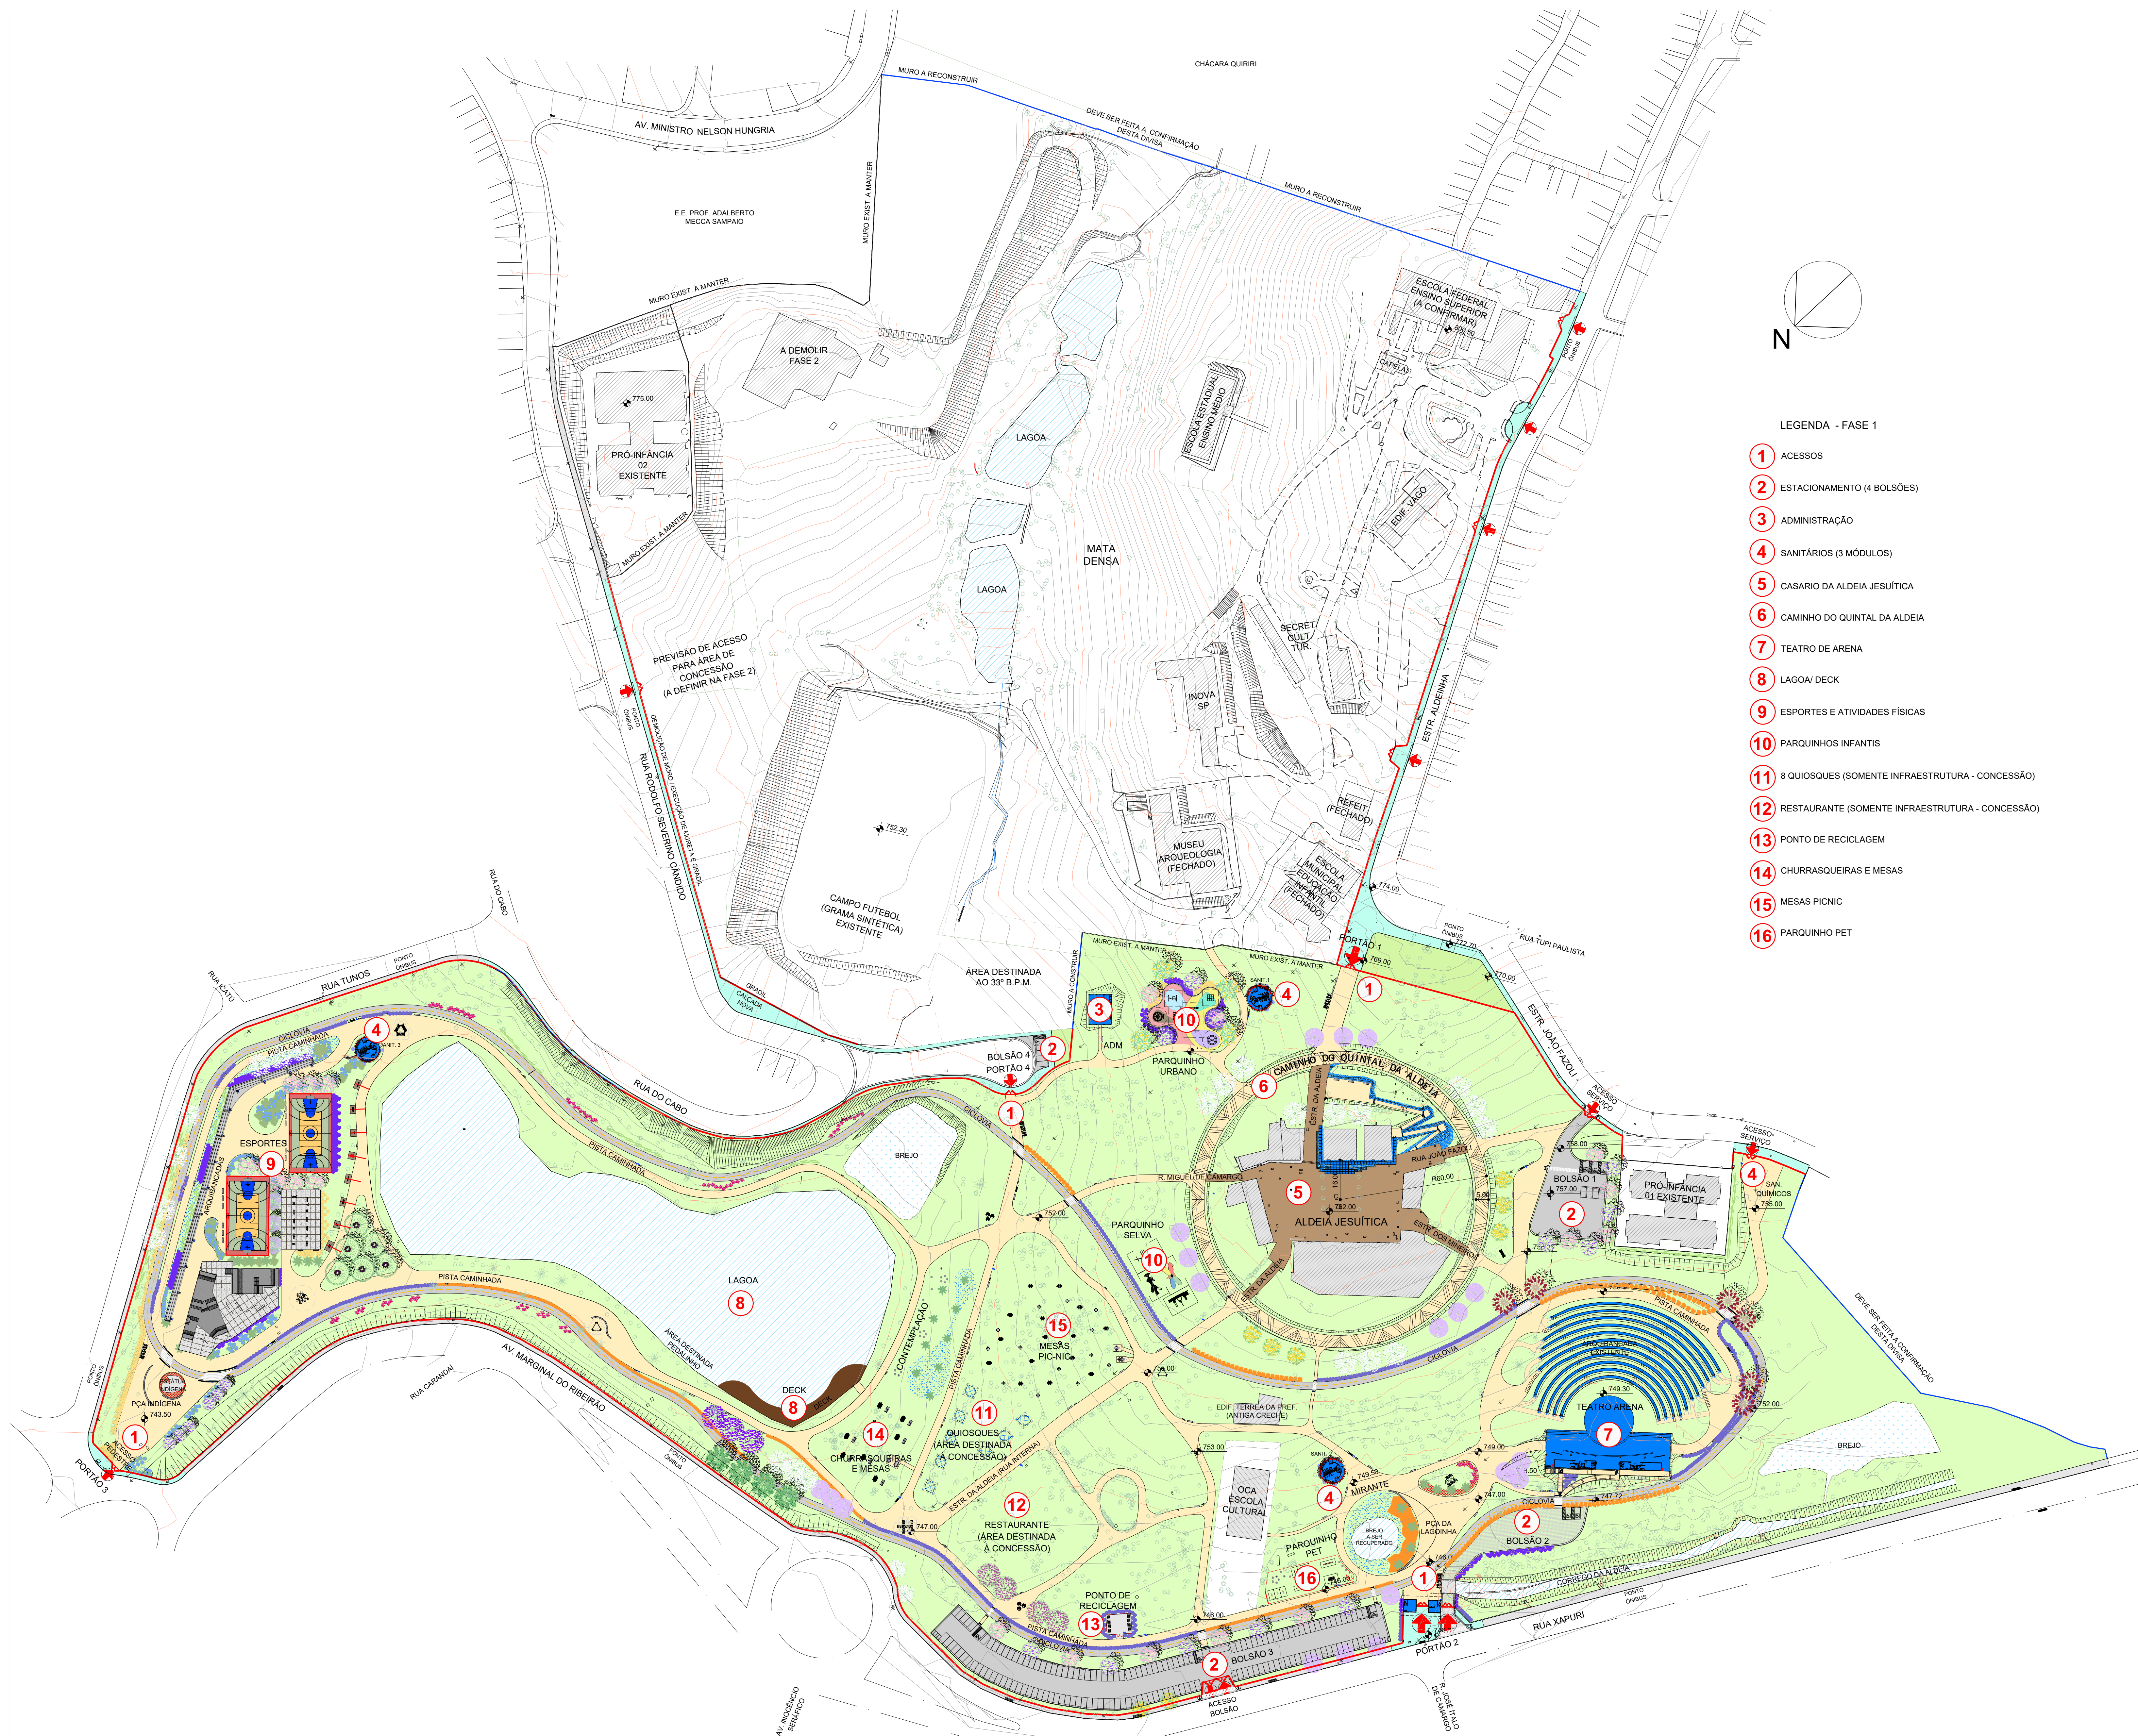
CHÁCARA QUIRIRI

MURO A RECONSTRUIR

DEVE SER FEITA A CONFIRMAÇÃO DESTA DIVISA

MURO A RECONSTRUIR

AV. MINISTRO NELSON HUNGRIA

E.E. PROF. ADALBERTO MECCA SAMPAIO

MURO EXIST. A MANTER

MURO EXIST. A MANTER

A DEMOLIR FASE 2

775.00

PRÓ-INFÂNCIA 02 EXISTENTE

MURO EXIST. A MANTER

LAGOA

LAGOA

MATA DENSA

ESCOLA ESTADUAL ENSINO MÉDIO

ESCOLA FEDERAL ENSINO SUPERIOR (A CONFIRMAR)

800.50

CAPELA

EDIF. VAGO

SECRET. CULT. TUR.

INOVA SP

PREVISÃO DE ACESSO PARA ÁREA DE CONCESSÃO (A DEFINIR NA FASE 2)

PONTO ÔNIBUS

DEMOLIÇÃO DE MURO / EXECUÇÃO DE MURETA E GRADIL

RUA RODOLFO SEVERINO CÂNDIDO

752.30

CAMPO FUTEBOL (GRAMA SINTÉTICA) EXISTENTE

MUSEU ARQUEOLOGIA (FECHADO)

REFEIT. (FECHADO)

ESCOLA MUNICIPAL EDUCAÇÃO INFANTIL (FECHADO)

ESTR. ALDEINHA

PONTO ÔNIBUS

774.00

N

LEGENDA - FASE 1

1 ACESSOS
2 ESTACIONAMENTO (4 BOLSÕES)
3 ADMINISTRAÇÃO
4 SANITÁRIOS (3 MÓDULOS)
5 CASARIO DA ALDEIA JESUÍTICA
6 CAMINHO DO QUINTAL DA ALDEIA
7 TEATRO DE ARENA
8 LAGOA/ DECK
9 ESPORTES E ATIVIDADES FÍSICAS
10 PARQUINHOS INFANTIS
11 8 QUIOSQUES (SOMENTE INFRAESTRUTURA - CONCESSÃO)
12 RESTAURANTE (SOMENTE INFRAESTRUTURA - CONCESSÃO)
13 PONTO DE RECICLAGEM
14 CHURRASQUEIRAS E MESAS
15 MESAS PICNIC
16 PARQUINHO PET

RUA DO CABO

RUA ICATU

RUA TUNOS

PONTO ÔNIBUS

GRADIL

CALÇADA NOVA

ÁREA DESTINADA AO 33º B.P.M.

MURO EXIST. A MANTER

MURO A CONSTRUIR

MURO EXIST. A MANTER

SANIT. 1

PORTÃO 1

769.00

PONTO ÔNIBUS

772.20

RUA TUPI PAULISTA

770.00

ESTR. JOÃO FAZOLI

ACESSO SERVIÇO

ACESSO SERVIÇO

3 ADM

10 PARQUINHO URBANO

4

1

2 BOLSÃO 4 PORTÃO 4

1

6 CAMINHO DO QUINTAL DA ALDEIA

ESTR. DA ALDEIA

RUA JOÃO FAZOLI

R. MIGUEL DE CAMARGO

5 ALDEIA JESUÍTICA

782.00

R60.00

ESTR. DOS MINEIROS

ESTR. DA ALDEIA

758.00

BOLSÃO 1

757.00

2

PRÓ-INFÂNCIA 01 EXISTENTE

4 SAN. QUÍMICOS

755.00

DEVE SER FEITA A CONFIRMAÇÃO DESTA DIVISA

CICLOVIA

PISTA CAMINHADA

4

SANIT. 3

ESPORTES

9

ARQUIBANCADAS

BREJO

CICLOVIA

PISTA CAMINHADA

752.00

PARQUINHO SELVA

10

LAGOA

8

PISTA CAMINHADA

CONTEMPLAÇÃO

15 MESAS PIC-NIC

CICLOVIA

ARQUIBANCADA EXISTENTE

PISTA CAMINHADA

749.30

TEATRO ARENA

7

752.00

BREJO

PONTO ÔNIBUS

PÇA INDÍGENA

ESTÁTUA INDÍGENA

743.50

1

ACESSO PEDESTRE

PORTÃO 3

RUA CARANDAÍ

AV. MARGINAL DO RIBEIRÃO

ÁREA DESTINADA PEDALINHO

DECK

8

DECK

PONTO ÔNIBUS

14 CHURRASQUEIRAS E MESAS

11 QUIOSQUES (ÁREA DESTINADA À CONCESSÃO)

PISTA CAMINHADA

754.00

EDIF. TÉRREA DA PREF. (ANTIGA CRECHE)

753.00

SANIT.

749.50

4

MIRANTE

749.00

747.00

CICLOVIA

747.77

2 BOLSÃO 2

PÇA DA LAGOINHA

BREJO A SER RECUPERADO

ESTR. DA ALDEIA (RUA INTERNA)

747.00

12 RESTAURANTE (ÁREA DESTINADA À CONCESSÃO)

OCA ESCOLA CULTURAL

PARQUINHO PET

16

746.00

1

CÓRREGO DA ALDEIA

PONTO ÔNIBUS

PONTO DE RECICLAGEM

13

PISTA CAMINHADA

CICLOVIA

746.00

2 BOLSÃO 3

ACESSO BOLSÃO

PORTÃO 2

RUA XAPURI

R. JOSÉ ÍTALO DE CAMARGO

AV. INOCÊNCIO SERÁFICO